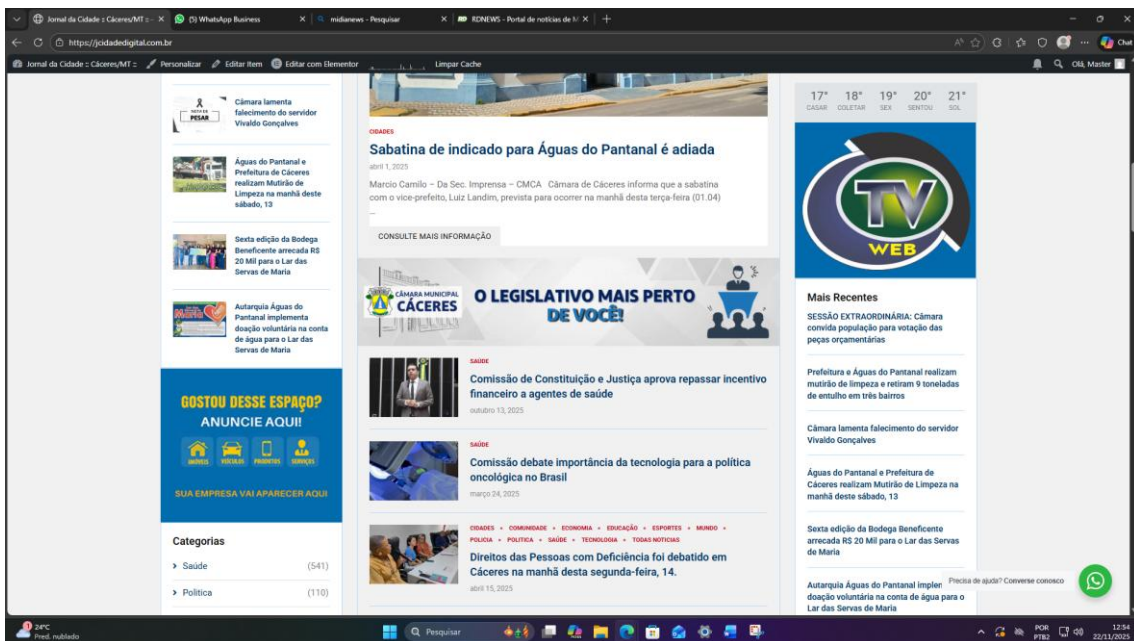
Jornal da Cidade :: Cáceres/MT :: × (5) WhatsApp Business × midianews - Pesquisar × RDNEWS - Portal de notícias de M × +

https://jcidadedigital.com.br

Jornal da Cidade :: Cáceres/MT :: Personalizar Editar item Editar com Elementor Limpar Cache Olá, Master

NOTA DE PESAR

Câmara lamenta falecimento do servidor Vivaldo Gonçalves

Águas do Pantanal e Prefeitura de Cáceres realizam Mutirão de Limpeza na manhã deste sábado, 13

Sexta edição da Bodega Beneficente arrecada R$ 20 Mil para o Lar das Servas de Maria

Autarquia Águas do Pantanal implementa doação voluntária na conta de água para o Lar das Servas de Maria

GOSTOU DESSE ESPAÇO?
ANUNCIE AQUI!
IMÓVEIS VEÍCULOS PRODUTOS SERVIÇOS
SUA EMPRESA VAI APARECER AQUI

Categorias
Saúde (541)
Política (110)

CIDADES
Sabatina de indicado para Águas do Pantanal é adiada
abril 1, 2025
Marcio Camilo – Da Sec. Imprensa – CMCA Câmara de Cáceres informa que a sabatina com o vice-prefeito, Luiz Landim, prevista para ocorrer na manhã desta terça-feira (01.04) …
CONSULTE MAIS INFORMAÇÃO

CÂMARA MUNICIPAL CÁCERES
O LEGISLATIVO MAIS PERTO DE VOCÊ!

SAÚDE
Comissão de Constituição e Justiça aprova repassar incentivo financeiro a agentes de saúde
outubro 13, 2025

SAÚDE
Comissão debate importância da tecnologia para a política oncológica no Brasil
março 24, 2025

CIDADES • COMUNIDADE • ECONOMIA • EDUCAÇÃO • ESPORTES • MUNDO • POLICIA • POLITICA • SAÚDE • TECNOLOGIA • TODAS NOTICIAS
Direitos das Pessoas com Deficiência foi debatido em Cáceres na manhã desta segunda-feira, 14.
abril 15, 2025

17° CASAR 18° COLETAR 19° SEX 20° SENTOU 21° SOL

TV WEB

Mais Recentes
SESSÃO EXTRAORDINÁRIA: Câmara convida população para votação das peças orçamentárias

Prefeitura e Águas do Pantanal realizam mutirão de limpeza e retiram 9 toneladas de entulho em três bairros

Câmara lamenta falecimento do servidor Vivaldo Gonçalves

Águas do Pantanal e Prefeitura de Cáceres realizam Mutirão de Limpeza na manhã deste sábado, 13

Sexta edição da Bodega Beneficente arrecada R$ 20 Mil para o Lar das Servas de Maria

Autarquia Águas do Pantanal implem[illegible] doação voluntária na conta de água para o Lar das Servas de Maria

Precisa de ajuda? Converse conosco

24°C Pred. nublado Pesquisar POR PTB2 12:54 22/11/2025